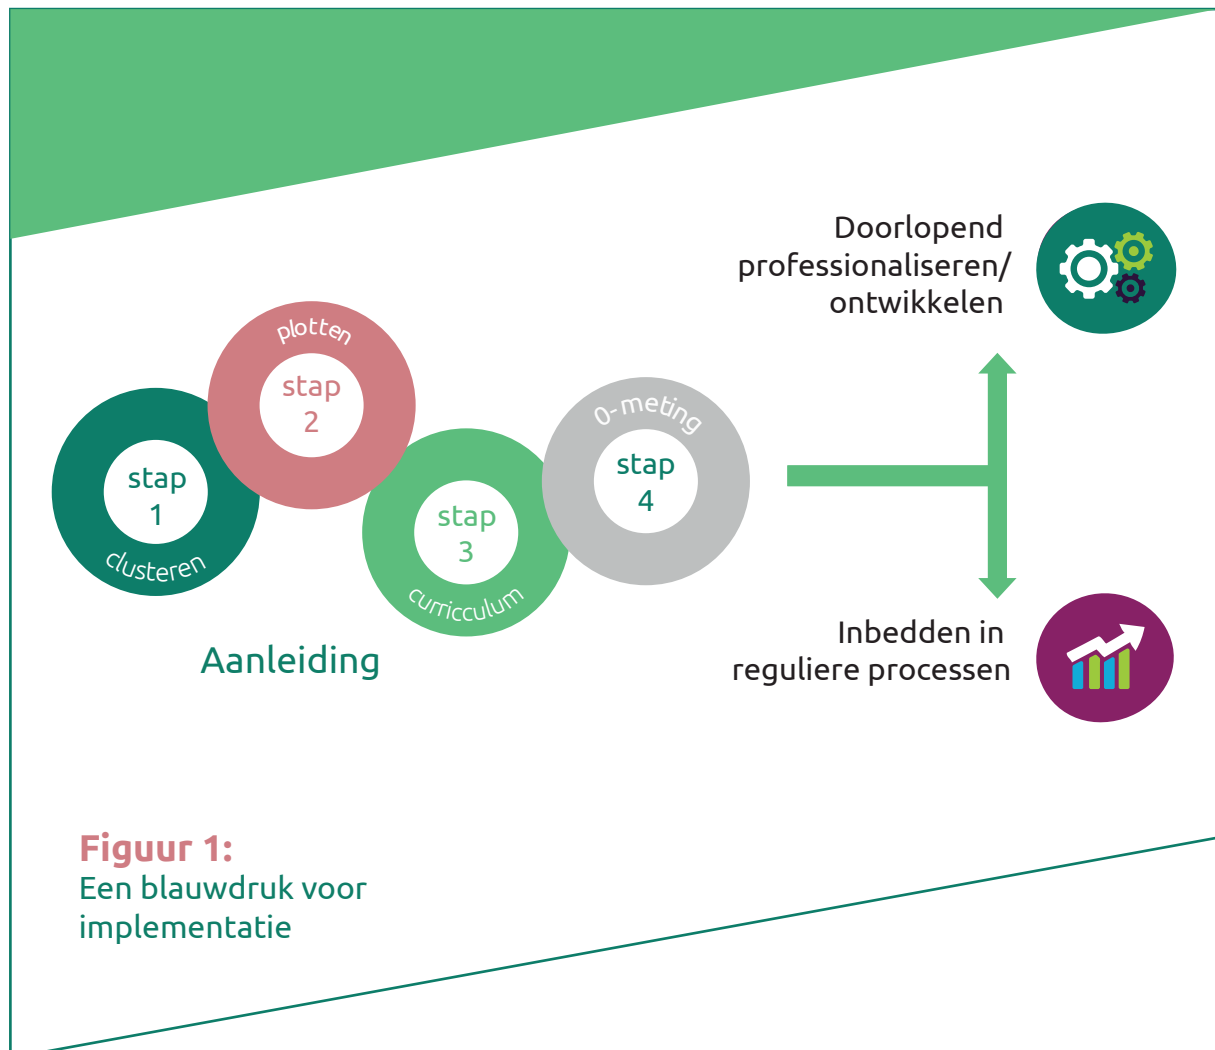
Doorlopend professionaliseren/ ontwikkelen

plotten
stap
2

0-meting
stap
4

stap
1
clusteren

stap
3
curriculum

Aanleiding

Inbedden in reguliere processen

Figuur 1:
Een blauwdruk voor implementatie